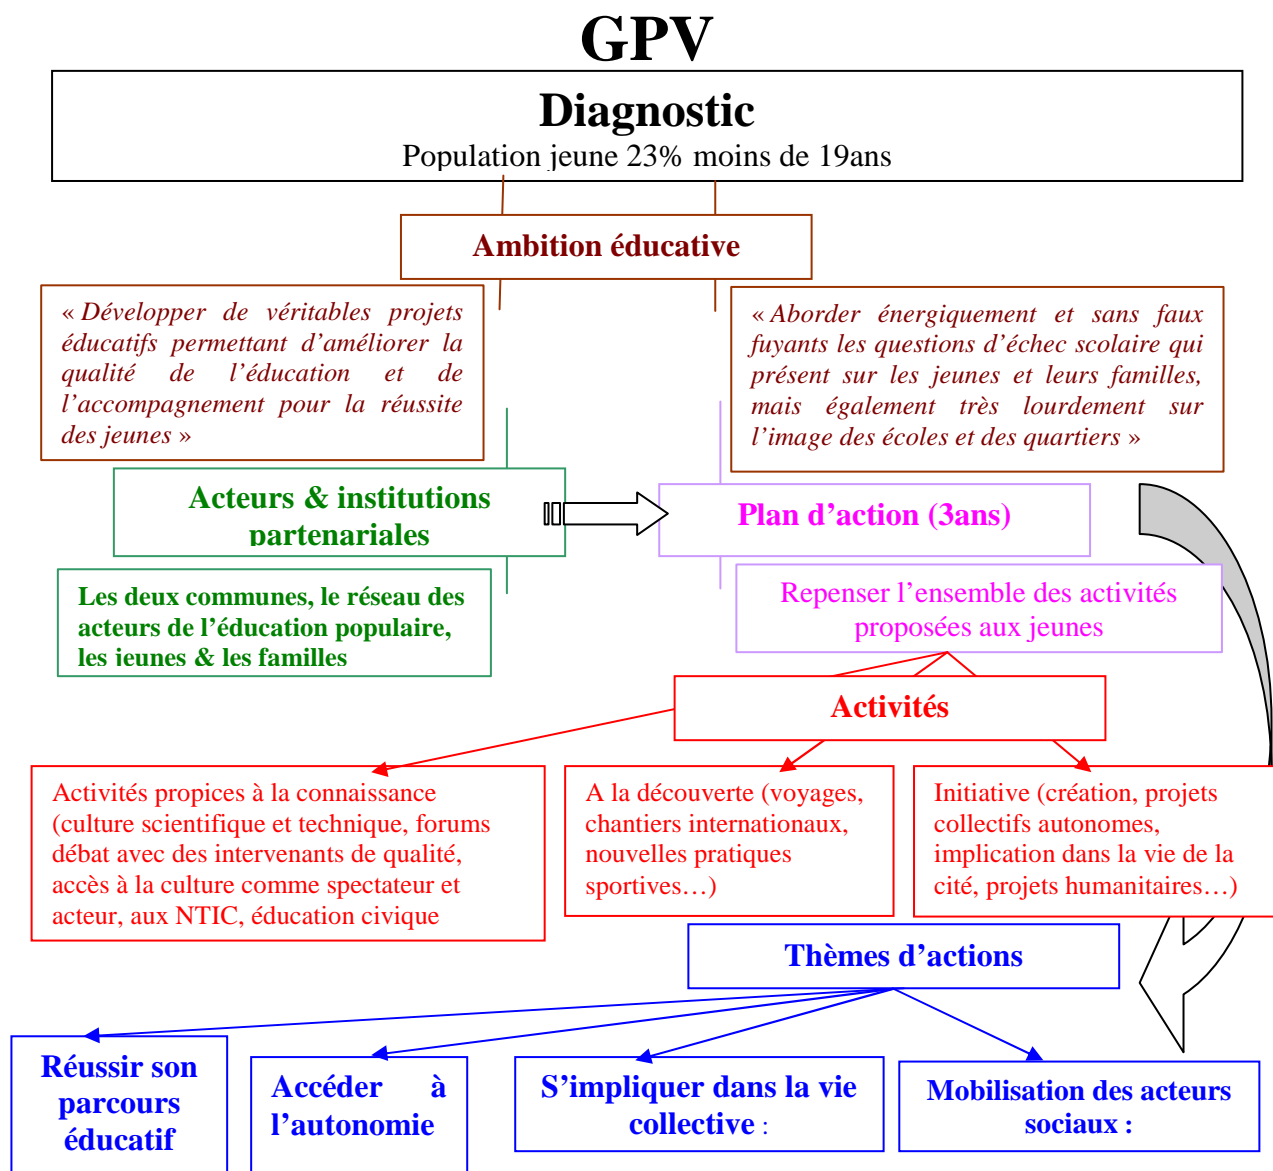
GPV

Diagnostic

Population jeune 23% moins de 19ans

Ambition éducative

« Développer de véritables projets éducatifs permettant d'améliorer la qualité de l'éducation et de l'accompagnement pour la réussite des jeunes »

« Aborder énergiquement et sans faux fuyants les questions d'échec scolaire qui présent sur les jeunes et leurs familles, mais également très lourdement sur l'image des écoles et des quartiers »

Acteurs & institutions partenariales

Plan d'action (3ans)

Les deux communes, le réseau des acteurs de l'éducation populaire, les jeunes & les familles

Repenser l'ensemble des activités proposées aux jeunes

Activités

Activités propices à la connaissance (culture scientifique et technique, forums débat avec des intervenants de qualité, accès à la culture comme spectateur et acteur, aux NTIC, éducation civique

A la découverte (voyages, chantiers internationaux, nouvelles pratiques sportives…)

Initiative (création, projets collectifs autonomes, implication dans la vie de la cité, projets humanitaires…)

Thèmes d'actions

Réussir son parcours éducatif

Accéder à l'autonomie

S'impliquer dans la vie collective :

Mobilisation des acteurs sociaux :